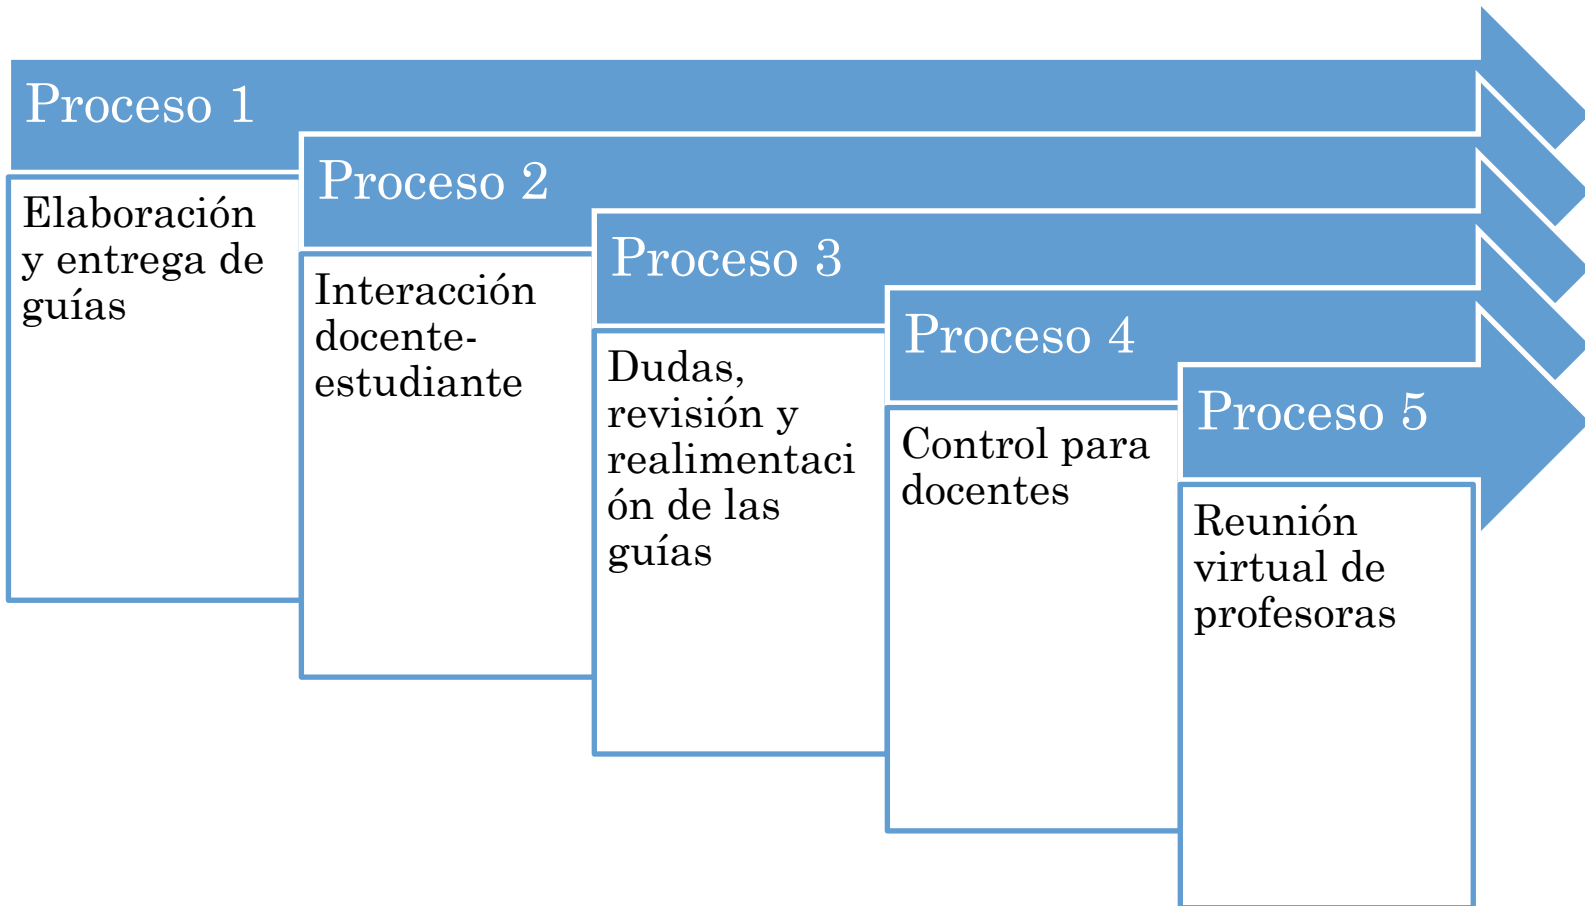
Proceso 1

Elaboración y entrega de guías

Proceso 2

Interacción docente-estudiante

Proceso 3

Dudas, revisión y realimentación de las guías

Proceso 4

Control para docentes

Proceso 5

Reunión virtual de profesoras